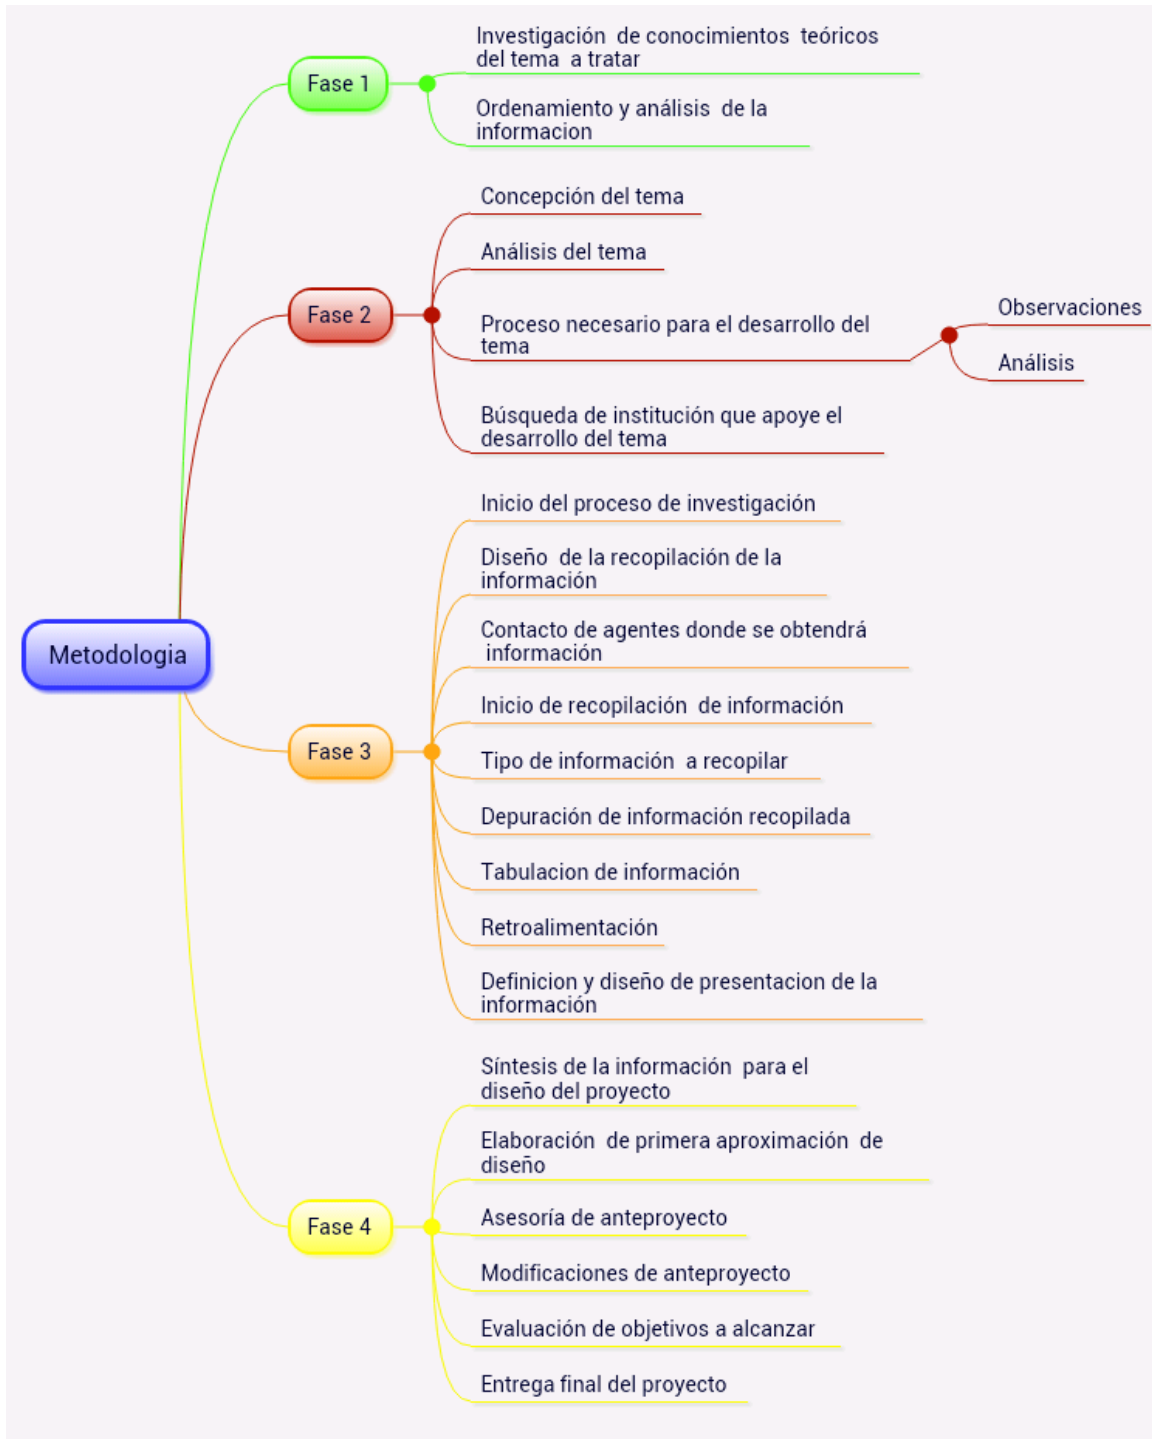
Metodologia

Fase 1

Investigación de conocimientos teóricos del tema a tratar

Ordenamiento y análisis de la informacion

Fase 2

Concepción del tema

Análisis del tema

Proceso necesario para el desarrollo del tema

Observaciones

Análisis

Búsqueda de institución que apoye el desarrollo del tema

Fase 3

Inicio del proceso de investigación

Diseño de la recopilación de la información

Contacto de agentes donde se obtendrá información

Inicio de recopilación de información

Tipo de información a recopilar

Depuración de información recopilada

Tabulacion de información

Retroalimentación

Definicion y diseño de presentacion de la información

Fase 4

Síntesis de la información para el diseño del proyecto

Elaboración de primera aproximación de diseño

Asesoría de anteproyecto

Modificaciones de anteproyecto

Evaluación de objetivos a alcanzar

Entrega final del proyecto